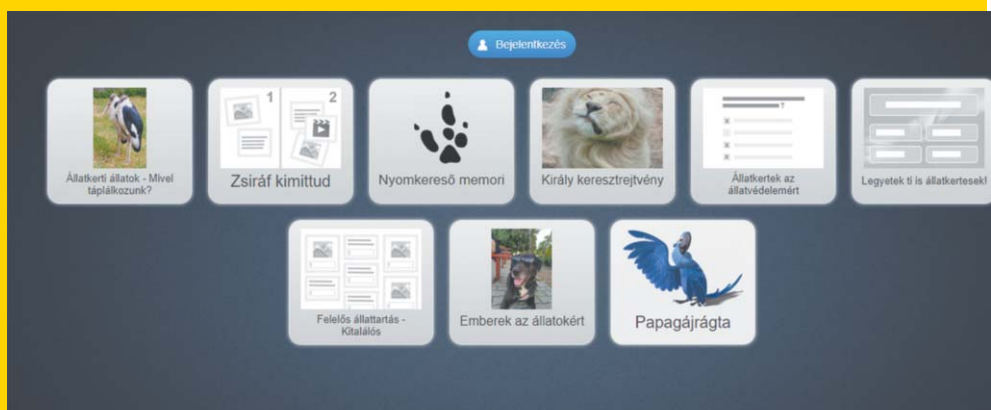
Bejelentkezés

Állatkerti állatok - Mivel táplálkozunk?

1 2

Zsiráf kimittud

Nyomkereső memori

Király keresztrejtvény

?

Állatkertek az állatvédelemért

Legyetek ti is állatkertesek!

Felelős állattartás - Kitalálós

Emberek az állatokért

Papagájrágta